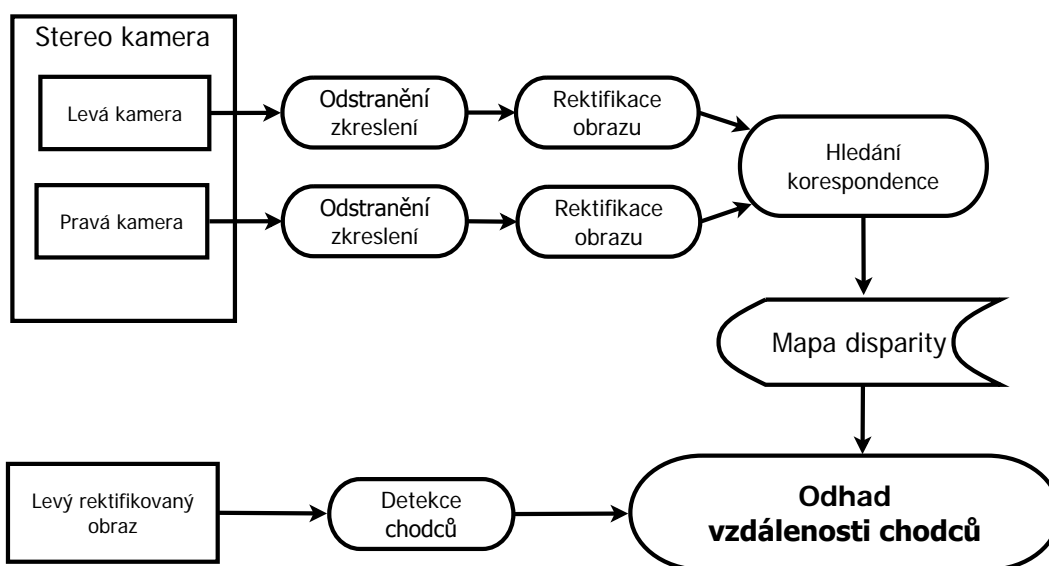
Stereo kamera

Levá kamera

Pravá kamera

Odstranění zkreslení

Rektifikace obrazu

Odstranění zkreslení

Rektifikace obrazu

Hledání korespondence

Mapa disparity

Levý rektifikovaný obraz

Detekce chodců

**Odhad vzdálenosti chodců**